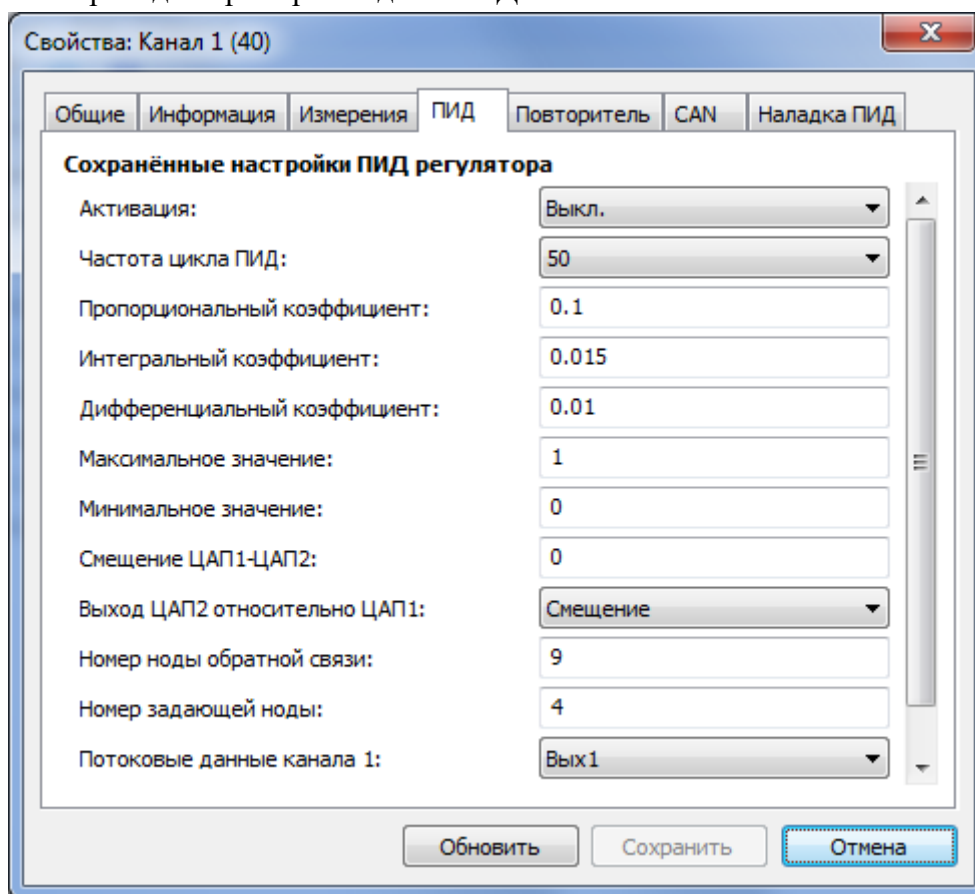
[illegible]

Свойства: Канал 1 (40)

Общие | Информация | Измерения | ПИД | Повторитель | CAN | Наладка ПИД

Сохранённые настройки ПИД регулятора

Активация: Выкл.

Частота цикла ПИД: 50

Пропорциональный коэффициент: 0.1

Интегральный коэффициент: 0.015

Дифференциальный коэффициент: 0.01

Максимальное значение: 1

Минимальное значение: 0

Смещение ЦАП1-ЦАП2: 0

Выход ЦАП2 относительно ЦАП1: Смещение

Номер ноды обратной связи: 9

Номер задающей ноды: 4

Потоковые данные канала 1: Вых1

Обновить | Сохранить | Отмена